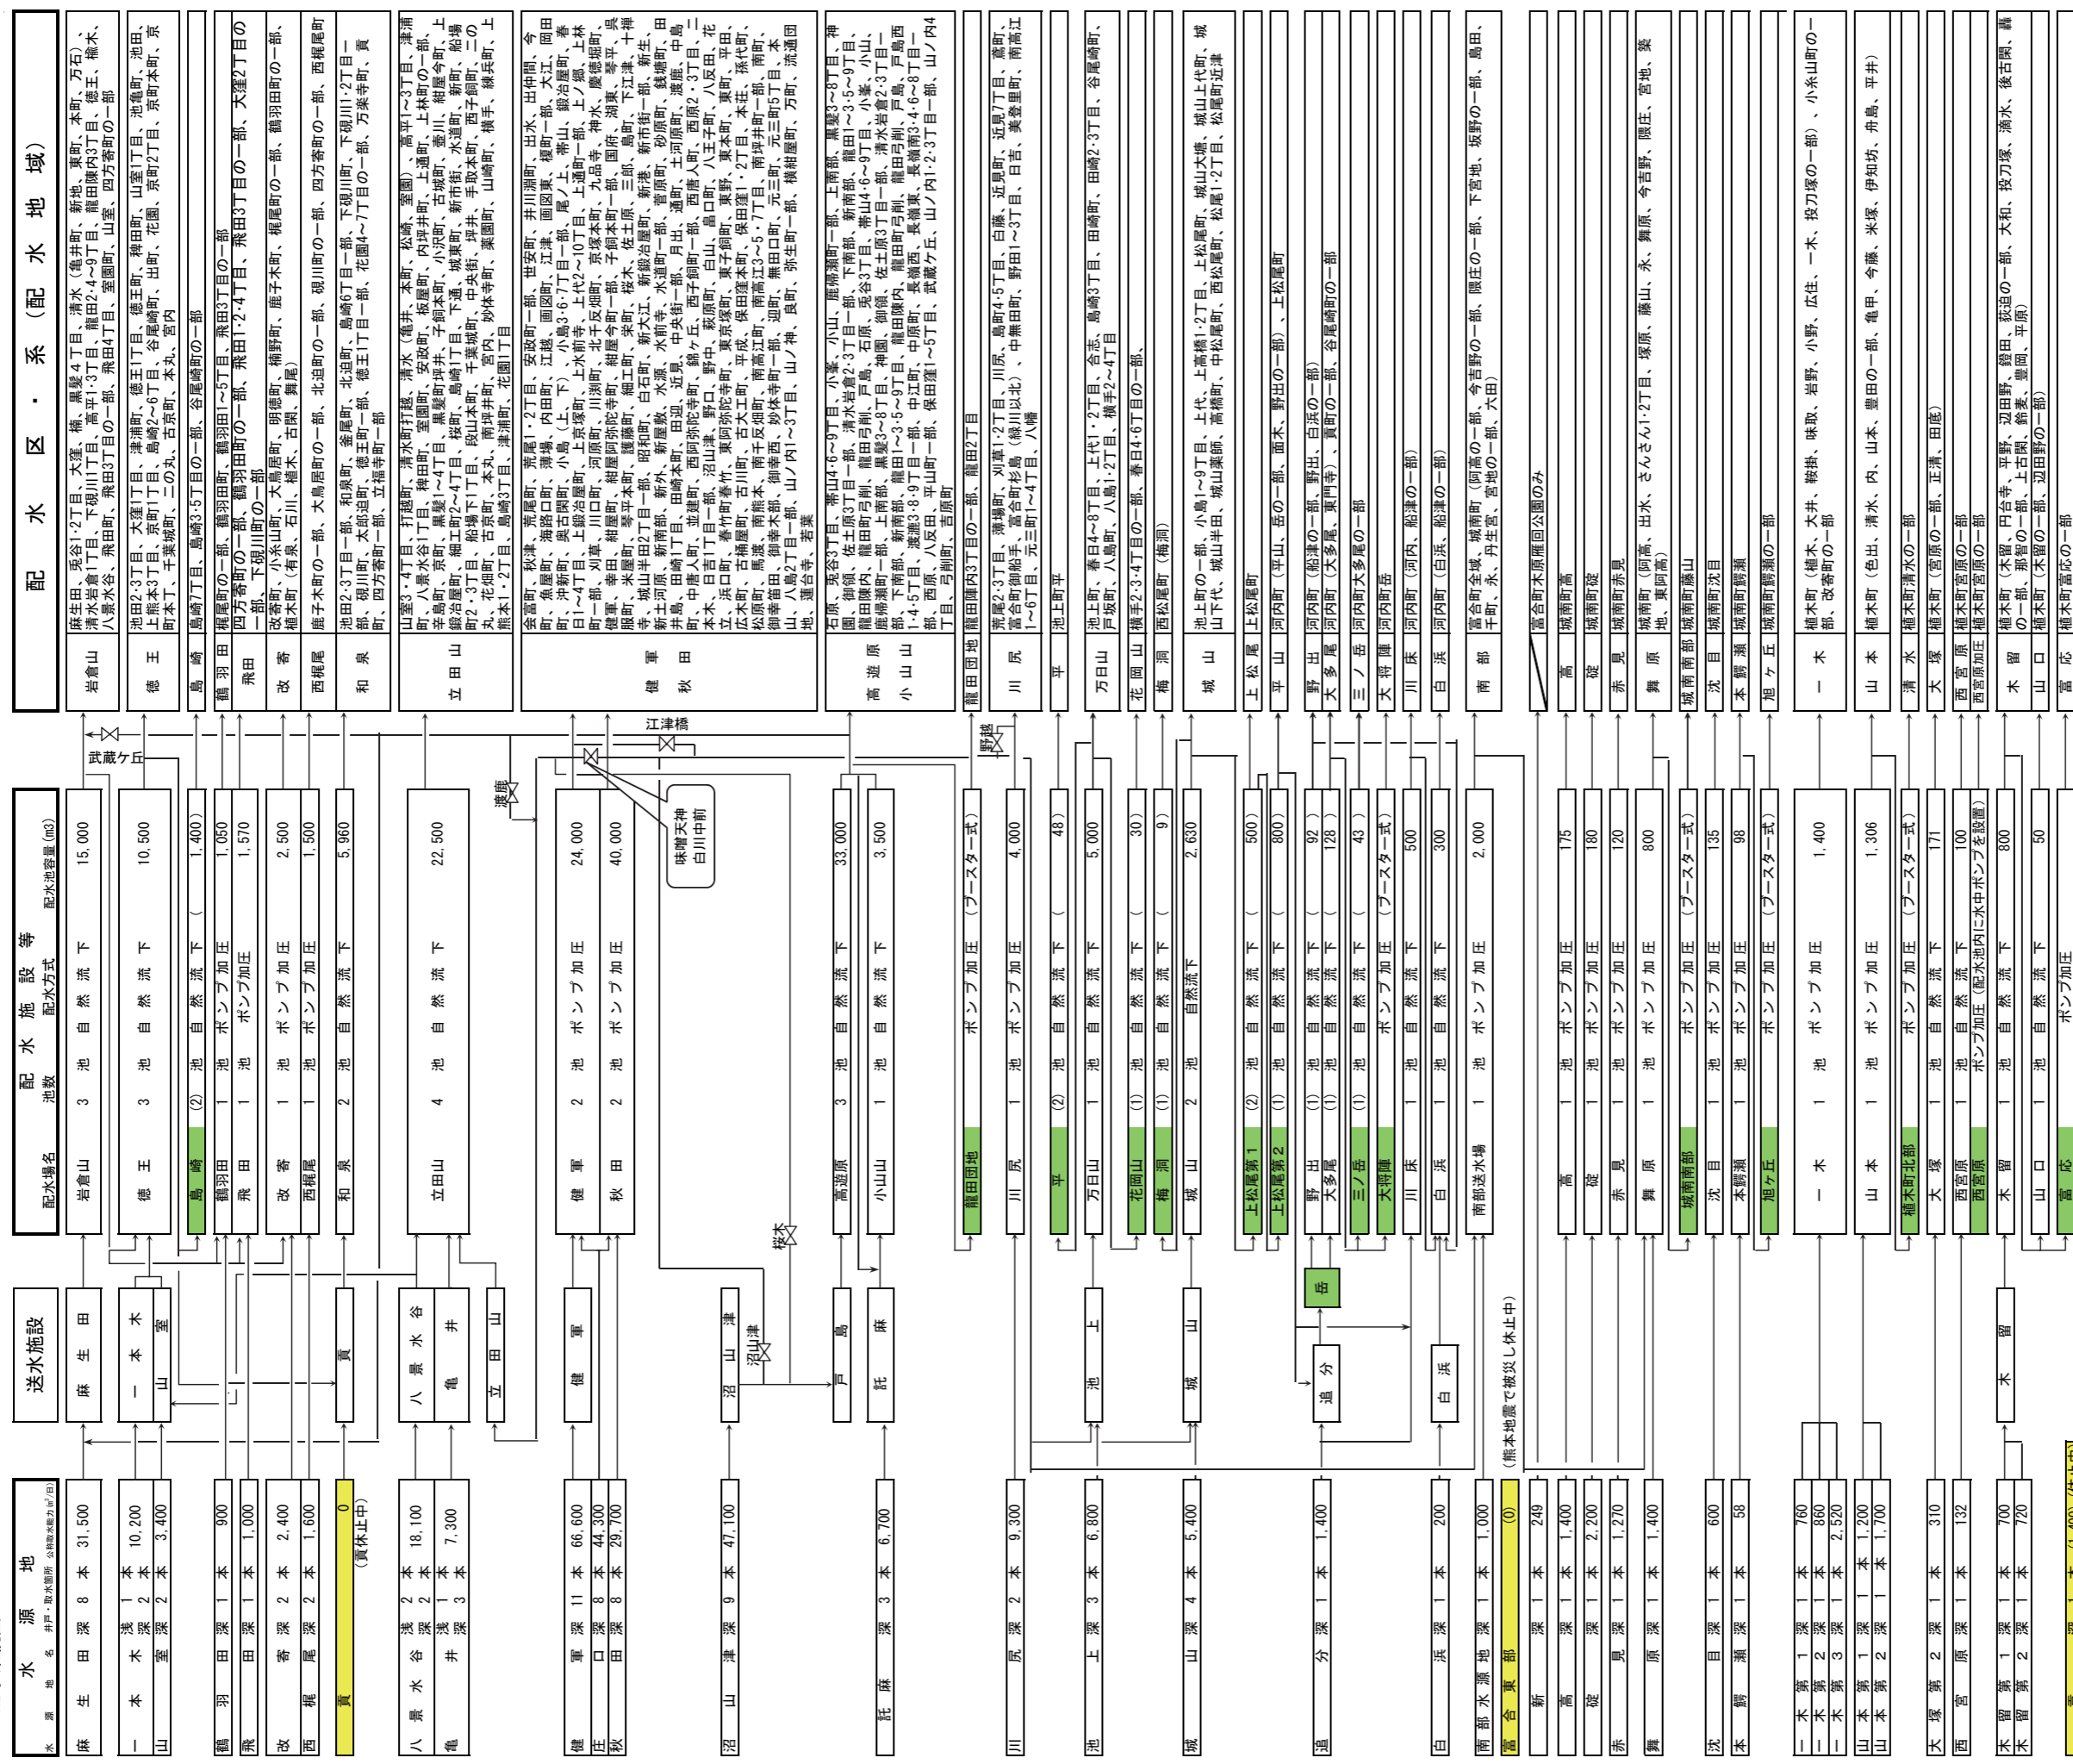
水源地

送水施設

配水施設等

配水区・系（配水地域）

配水場名 池数 配水方式 配水池容量(m3)

麻生田 深 8本 31,500
一本木 浅 1本 10,200
山室 深 2本 3,400
鶴羽田 深 1本 900
飛田 深 1本 1,000
改寄 深 2本 2,400
西梶尾 深 2本 1,600
貢 0 (貢休止中)
八景水谷 浅 2本 深 2本 18,100
亀井 浅 1本 深 3本 7,300
健軍 深 11本 66,600
庄口 深 8本 44,300
秋田 深 8本 29,700
沼山津 深 9本 47,100
託麻 深 3本 6,700
川尻 深 2本 9,300
池上 深 3本 6,800
城山 深 4本 5,400
追分 深 1本 1,400
白浜 深 1本 200
南部水源地 1本 1,000
富合東部 (0)
(熊本地震で被災し休止中)
新 深 1本 249
高 深 1本 1,400
碇 深 1本 2,200
赤見 深 1本 1,270
舞原 深 1本 1,400
沈目 深 1本 600
本鶴瀬 深 1本 58
一本木第1 深 1本 760
一本木第2 深 1本 860
一本木第3 深 1本 2,520
山本第1 深 1本 1,200
山本第2 深 1本 1,700
大塚第2 深 1本 310
西宮原 深 1本 132
木留第1 深 1本 700
木留第2 深 1本 720

麻生田
一本木
山室
貢
八景水谷
亀井
立田山
健軍
沼山津
戸島
託麻
池上
城山
岳
追分
白浜
木留

武蔵ケ丘
渡鹿
江津橋
味噌天神 白川中前
桜木
沼山津
野越

岩倉山 3池 自然流下 15,000
徳王 3池 自然流下 10,500
島崎 (2)池 自然流下 (1,400)
鶴羽田 1池 ポンプ加圧 1,050
飛田 1池 ポンプ加圧 1,570
改寄 1池 ポンプ加圧 2,500
西梶尾 1池 ポンプ加圧 1,500
和泉 2池 自然流下 5,960
立田山 4池 自然流下 22,500
健軍 2池 ポンプ加圧 24,000
秋田 2池 ポンプ加圧 40,000
高遊原 3池 自然流下 33,000
小山山 1池 自然流下 3,500
龍田団地 ポンプ加圧 (ブースター式)
川尻 1池 ポンプ加圧 4,000
平 (2)池 自然流下 (48)
万日山 1池 自然流下 5,000
花岡山 (1)池 自然流下 (30)
梅洞 (1)池 自然流下 (9)
城山 2池 自然流下 2,630
上松尾第1 (2)池 自然流下 (500)
上松尾第2 (1)池 自然流下 (800)
野出 (1)池 自然流下 (92)
大多尾 (1)池 自然流下 (128)
三ノ岳 (1)池 自然流下 (43)
大将陣 ポンプ加圧 (ブースター式)
川床 1池 自然流下 500
白浜 1池 自然流下 300
南部送水場 1池 ポンプ加圧 2,000
高 1池 ポンプ加圧 175
碇 1池 ポンプ加圧 180
赤見 1池 ポンプ加圧 120
舞原 1池 ポンプ加圧 800
城南南部 ポンプ加圧 (ブースター式)
沈目 1池 ポンプ加圧 135
本鶴瀬 1池 ポンプ加圧 98
旭ヶ丘 ポンプ加圧 (ブースター式)
一本木 1池 ポンプ加圧 1,400
山本 1池 ポンプ加圧 1,306
植木町北部 ポンプ加圧 (ブースター式)
大塚 1池 自然流下 171
西宮原 1池 自然流下 100
西宮原 ポンプ加圧（配水池内に水中ポンプを設置）
木留 1池 自然流下 800
山口 1池 自然流下 50
富応 ポンプ加圧

岩倉山 | 麻生田、兎谷1･2丁目、大窪、楠、黒髪4丁目、清水（亀井町、新地、東町、本町、万石）、清水岩倉1丁目、下硯川1丁目、高平1･3丁目、龍田2･4～9丁目、龍田陳内3丁目、徳王、楡木、八景水谷、飛田1丁目、飛田3丁目の一部、飛田4丁目、室園町、山室、四方寄町の一部
徳王 | 池田2･3丁目、大窪1丁目、津浦町、徳王1丁目、徳王町、稗田町、山室1丁目、池亀町、池田、上熊本3丁目、京町1丁目、島崎2～6丁目、谷尾崎町、出町、花園、京町2丁目、京町本町、京町本丁、千葉城町、二の丸、古京町、本丸、宮内
島崎 | 島崎7丁目、島崎3･5丁目の一部、谷尾崎町の一部
鶴羽田 | 梶尾町の一部、鶴羽田町、鶴羽田1～5丁目、飛田3丁目の一部
飛田 | 四方寄町の一部、鶴羽田町の一部、飛田1･2･4丁目の一部、飛田3丁目の一部、大窪2丁目の一部、下硯川町の一部
改寄 | 改寄町、小糸山町、大鳥居町、明徳町、楠野町、梶尾町の一部、鹿子木町、鶴羽田町の一部、植木町（有泉、石川、植木、古閑、舞尾）
西梶尾 | 鹿子木町の一部、大鳥居町の一部、北迫町の一部、硯川町の一部、四方寄町の一部、西梶尾町
和泉 | 池田2･3丁目一部、和泉町、北迫町、島崎6丁目一部、下硯川町、下硯川1･2丁目一部、硯川町、太郎迫町、徳王1丁目一部、花園4～7丁目の一部、万楽寺町、貢町、四方寄町一部、立福寺町一部
立田山 | 山室3･4丁目、打越町、清水町打越、清水（亀井、本町、松崎、室園）、高平1～3丁目、津浦町、八景水谷1丁目、稗田町、室園町、安政町、坂屋町、内坪井町、上通町、上林町の一部、手取本町、京町、黒髪1～4丁目、黒髪町坪井、子飼本町、小沢町、古城町、壺川、紺屋今町、上鍛冶屋町、細工町2～4丁目、桜町、島崎1丁目、下通、城東町、新市街、水道町、新町、船場町2･3丁目、船場下1丁目、段山本町、千葉城町、中央街、坪井、手取本町、西子飼町、二の丸、花畑町、古京町、本丸、南坪井町、宮内、妙体寺町、薬園町、山崎町、横手、練兵町、上熊本1･2丁目、島崎3丁目、津浦町、花園1丁目
健軍・秋田 | 会富町、秋津、荒尾町、荒尾1･2丁目、安政町、世安町、井川淵町、出水、出仲間、今町、魚屋町、海路口町、薄場、内田町、江越、画図町、江津、画図東、榎町一部、大江、岡田町、沖新町、奥古閑町、小島（上、下）、小島3･6･7丁目一部、尾ノ上、帯山、鍛冶屋町、春日1～4丁目、刈草、川口町、河原町、川淵町、北子反畑町、京塚本町、九品寺、神水、慶徳堀町、健軍、幸田、紺屋阿弥陀寺町、紺屋今町、紺屋町、琴平本町、子飼本町、国府、湖東、琴平、県庁、米屋町、細工町、宮内、桜木、佐土原、三郎、島町、下江津、十禅寺、城山半田1･2丁目、昭和町、新外、新屋敷、新港、新鍛治屋町、新市街一部、新生、新土河原、新南部、水前寺、水源、水道町一部、菅原町、砂原町、銭塘町、田井島、田崎1丁目、田崎町、田迎、近見、中央街一部、月出、通町、土河原町、渡鹿、中唐人町、並建町、西阿弥陀寺町、錦ヶ丘、西子飼町一部、西唐人町、西原2･3丁目、二本木、日吉1丁目一部、沼山津、野口、野中、萩原町、白山、島口町、八王子町、八反田、平田、立、浜口町、春竹町春竹、東阿弥陀寺町、東京塚町、東子飼町、東野、東本町、戸島西、広木町、古桶屋町、古川町、古大工町、平成、保田窪本町、保田窪1･2丁目、本庄、孫代町、御幸笛田、南熊本、南千反畑町、南高江町、南高江3～5･7丁目、南坪井町一部、南町、御幸木部、御幸西、妙体寺町、迎町、無田口町、元三町、元三町5丁目、本山、八島2丁目一部、山ノ内1～3丁目、山ノ内、良町、弥生町一部、横紺屋町、万町、流通団地、蓮台寺、若葉
高遊原・小山山 | 石原、兎谷3丁目、帯山4･6～9丁目、小峯、小山、鹿帰瀬町一部、上南部、黒髪3～8丁目、神園、御領、佐土原3丁目一部、清水岩倉2･3丁目一部、下南部、新南部、龍田1～3･5～9丁目、龍田陳内、龍田弓削、龍田弓削、戸島、石原、兎谷3丁目、帯山4･6～9丁目、小峯、小山、鹿帰瀬町一部、上南部、新南部、龍田1～3･5～9丁目、黒髪3～8丁目、神園、御領、佐土原3丁目一部、清水岩倉2･3丁目一部、下南部、龍田陳内、龍田弓削、戸島西1･4･5丁目、渡鹿3･8･9丁目一部、中江町、中原町、長嶺西、長嶺東、長嶺南3･4･6～8丁目一部、西原、八反田、平山町一部、保田窪1～5丁目、武蔵ケ丘、山ノ内1･2･3丁目一部、山ノ内4丁目、弓削町、吉原町
龍田団地 | 龍田陳内3丁目の一部、龍田2丁目
川尻 | 荒尾2･3丁目、薄場町、刈草1･2丁目、川尻、島町4･5丁目、白藤、近見7丁目、富町、富合町御船手、富合町杉島（緑川以北）、中無田町、野田1～3丁目、日吉、美登里町、南高江1～6丁目、元三町1～4丁目、八幡
平 | 池上町平
万日山 | 池上町、春日4～8丁目、上代1･2丁目、上代町、合志、島崎3丁目、田崎町、田崎2･3丁目、谷尾崎町、戸坂町、八島町、八島1･2丁目、横手2～4丁目
花岡山 | 横手2･3･4丁目の一部、春日4･6丁目の一部
梅洞 | 西松尾町（梅洞）
城山 | 池上町の一部、小島1～9丁目、上代、上高橋1･2丁目、上松尾町、城山大塘、城山上代町、城山下代、城山半田、城山薬師、高橋町、中松尾町、西松尾町、松尾1･2丁目、松尾町近津
上松尾 | 上松尾町
平山 | 河内町（平山、岳の一部、面木、野出の一部）、上松尾町
野出・大多尾 | 河内町（船津の一部、野出、白浜の一部）／河内町（大多尾、東門寺）、貢町の一部、谷尾崎町の一部
三ノ岳 | 河内町大多尾の一部
大将陣 | 河内町岳
川床 | 河内町（河内、船津の一部）
白浜 | 河内町（白浜、船津の一部）
南部 | 富合町全域、城南町（阿高の一部、今吉野の一部、隈庄の一部、下宮地、坂野の一部、島田、千町、永、丹生宮、宮地の一部、大田）
(斜線) | 富合町木原雁回公園のみ
高 | 城南町高
碇 | 城南町碇
赤見 | 城南町赤見
舞原 | 城南町（阿高、出水、さんさん1･2丁目、塚原、藤山、永、舞原、今吉野、隈庄、宮地、築地、東阿高）
城南南部 | 城南町藤山
沈目 | 城南町沈目
本鶴瀬 | 城南町鶴瀬
旭ヶ丘 | 城南町鶴瀬の一部
一本木 | 植木町（植木、大井、鞍掛、味取、岩野、小野、広住、一木、投刀塚の一部）、小糸山町の一部、改寄町の一部
山本 | 植木町（色出、清水、内、山本、豊田の一部、亀甲、今藤、米塚、伊知坊、舟島、平井）
清水 | 植木町清水の一部
大塚 | 植木町（宮原の一部、正清、田底）
西宮原 | 植木町宮原の一部
西宮原加圧 | 植木町宮原の一部
木留 | 植木町（木留、円台寺、平野、辺田野、鐙田、荻迫の一部、大和、投刀塚、滴水、後古閑、轟の一部、那智の一部、上古閑、鈴麦、豊岡、平原）
山口 | 植木町（木留の一部、辺田野の一部）
富応 | 植木町富応の一部